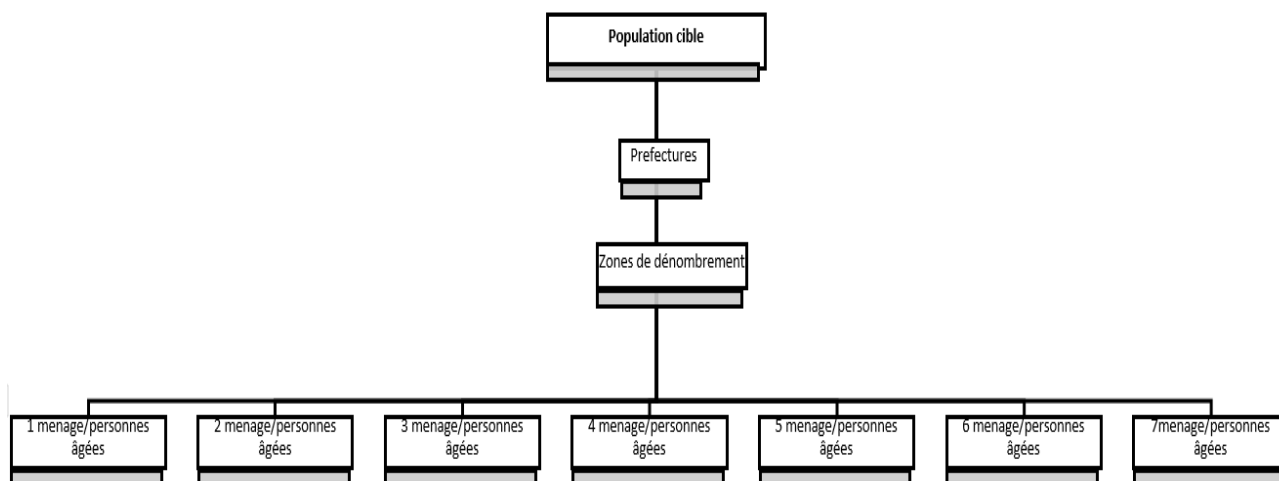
Population cible

Prefectures

Zones de dénombrement

1 menage/personnes âgées

2 menage/personnes âgées

3 menage/personnes âgées

4 menage/personnes âgées

5 menage/personnes âgées

6 menage/personnes âgées

7menage/personnes âgées